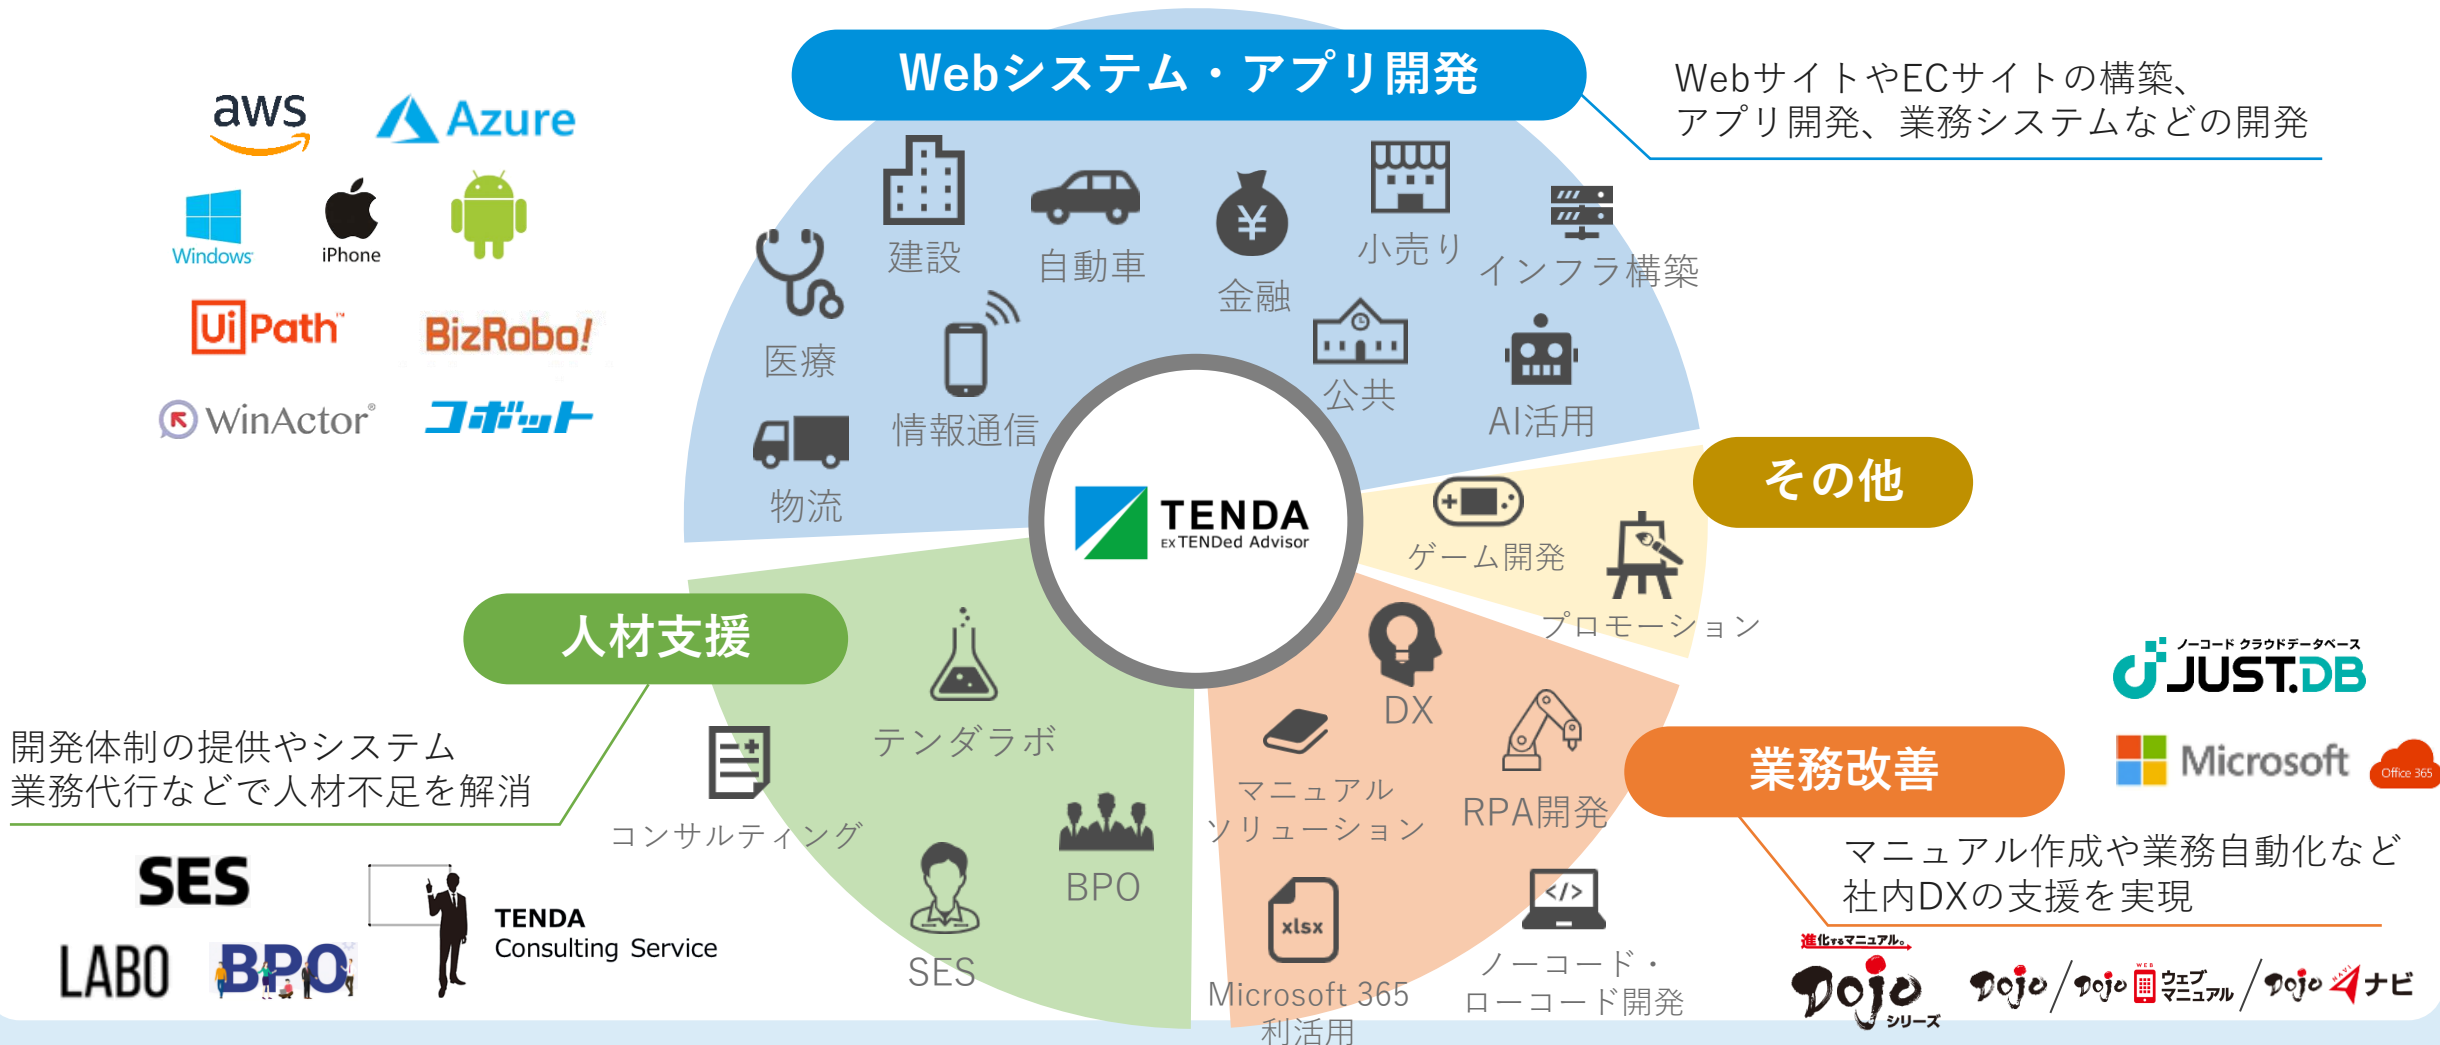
Webシステム・アプリ開発

WebサイトやECサイトの構築、アプリ開発、業務システムなどの開発

aws
Azure
Windows
iPhone
UiPath
BizRobo!
WinActor
コボット

建設
自動車
金融
小売り
インフラ構築
医療
情報通信
公共
AI活用
物流

TENDA
EX TENDed Advisor

その他
ゲーム開発
プロモーション

ノーコード クラウドデータベース
JUST.DB
Microsoft
Office 365

人材支援
開発体制の提供やシステム業務代行などで人材不足を解消

テンダラボ
コンサルティング
BPO
SES

業務改善
マニュアル作成や業務自動化など社内DXの支援を実現

DX
マニュアルソリューション
RPA開発
Microsoft 365利活用
ノーコード・ローコード開発

SES
LABO
BPO
TENDA
Consulting Service

進化するマニュアル
Dojo シリーズ
Dojo
Dojo ウェブマニュアル
Dojo ナビ